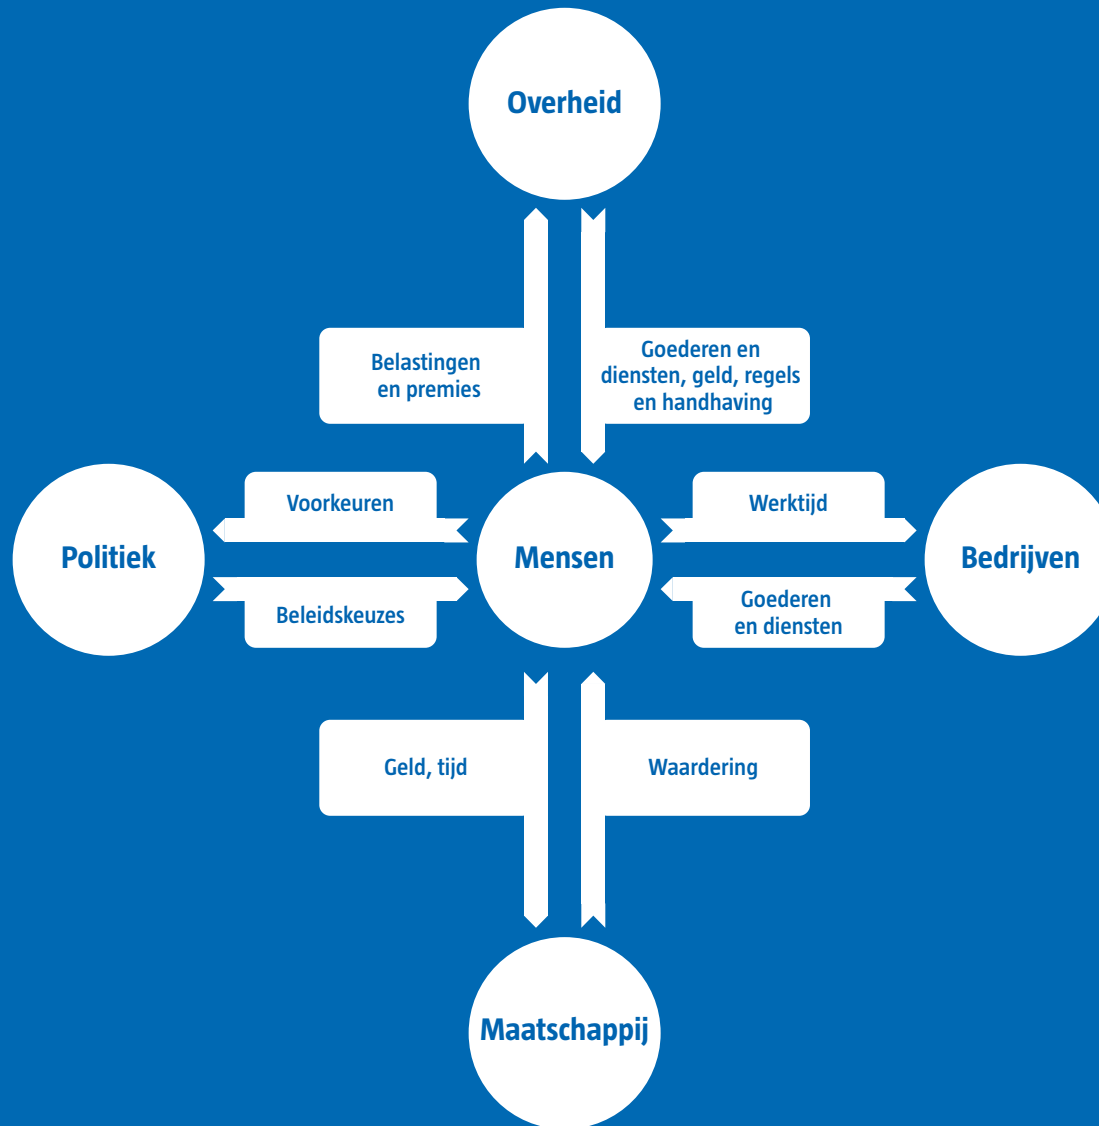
Overheid

Belastingen en premies

Goederen en diensten, geld, regels en handhaving

Politiek

Voorkeuren

Beleidskeuzes

Mensen

Werktijd

Goederen en diensten

Bedrijven

Geld, tijd

Waardering

Maatschappij